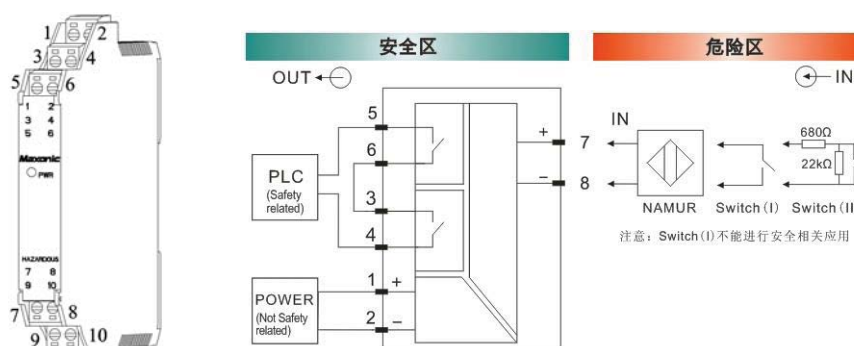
1 2
3 4
5 6
1 2
3 4
5 6
Maxonic
PWR
HAZARDOUS
7 8
9 10
7 8
9 10

安全区
危险区
OUT
IN
5
6
3
4
1 +
2 −
+ 7
− 8
PLC
(Safety related)
POWER
(Not Safety related)
IN
680Ω
22kΩ
NAMUR Switch (I) Switch (II
注意：Switch (I)不能进行安全相关应用